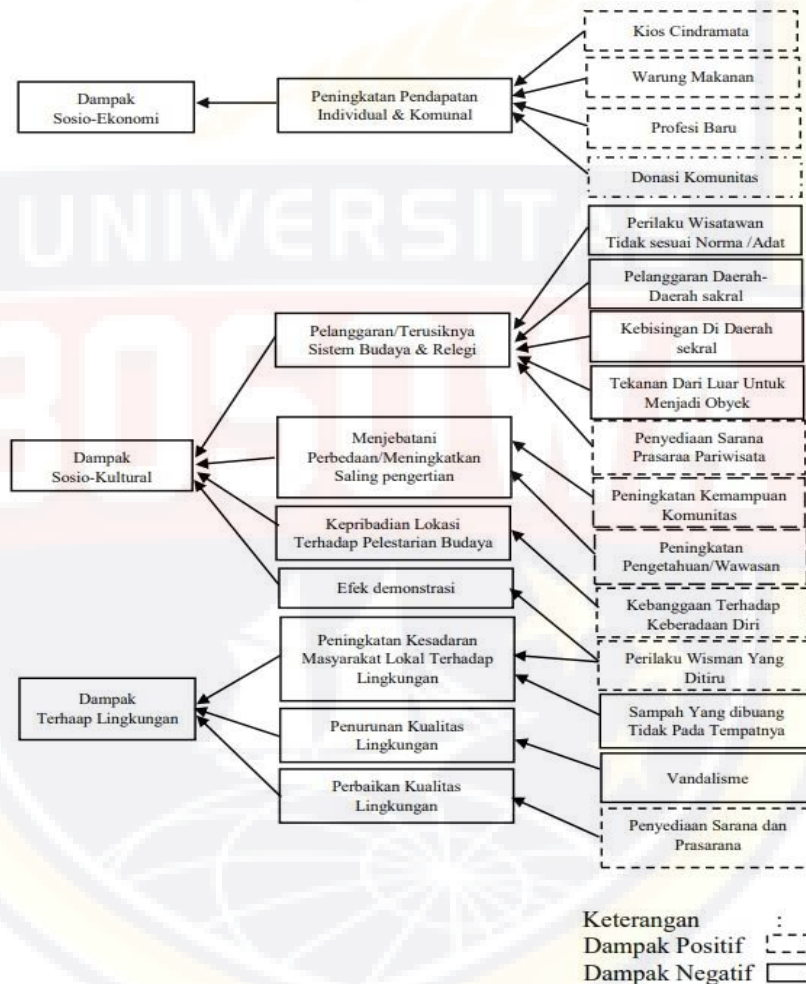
Kios Cindramata

Warung Makanan

Profesi Baru

Donasi Komunitas

Dampak Sosio-Ekonomi

Peningkatan Pendapatan Individual & Komunal

Perilaku Wisatawan Tidak sesuai Norma /Adat

Pelanggaran Daerah-Daerah sakral

Kebisingan Di Daerah sekral

Tekanan Dari Luar Untuk Menjadi Obyek

Penyediaan Sarana Prasaraa Pariwisata

Peningkatan Kemampuan Komunitas

Peningkatan Pengetahuan/Wawasan

Kebanggaan Terhadap Keberadaan Diri

Perilaku Wisman Yang Ditiru

Sampah Yang dibuang Tidak Pada Tempatnya

Vandalisme

Penyediaan Sarana dan Prasarana

Pelanggaran/Terusiknya Sistem Budaya & Relegi

Menjebatani Perbedaan/Meningkatkan Saling pengertian

Kepribadian Lokasi Terhadap Pelestarian Budaya

Efek demonstrasi

Peningkatan Kesadaran Masyarakat Lokal Terhadap Lingkungan

Penurunan Kualitas Lingkungan

Perbaikan Kualitas Lingkungan

Dampak Sosio-Kultural

Dampak Terhaap Lingkungan

Keterangan :
Dampak Positif
Dampak Negatif